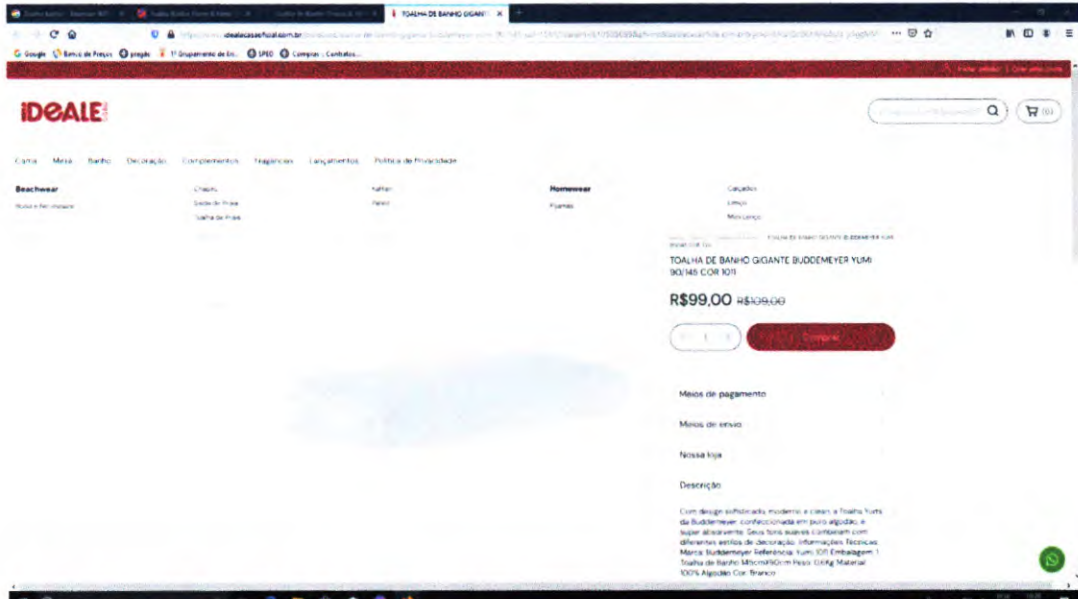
TOALHA DE BANHO GIGANTE

Google Banco de Preços pregão 1º Grupamento de En... SPED Compras - Contratos...

iDEALE

(0)

Cama Mesa Banho Decoração Complementos Fragancias Lançamentos Política de Privacidade

Beachwear

Chapéu

Saída de Praia

Toalha de Praia

Homewear

Pijamas

Calçados

Meia Lenço

TOALHA DE BANHO GIGANTE BUDDEMEYER YUMI 90/145 COR 1011

R$99,00 R$109,00

1

Comprar

Meios de pagamento

Meios de envio

Nossa loja

Descrição

Com design sofisticado moderno e clean, a Toalha Yumi da Buddemeyer, confeccionada em puro algodão, é super absorvente. Seus tons suaves combinam com diferentes estilos de decoração. Informações Técnicas: Marca: Buddemeyer Referência: Yumi 1011 Embalagem: 1 Toalha de Banho 145cmX90cm Peso: 0,61kg Material: 100% Algodão Cor: Branco